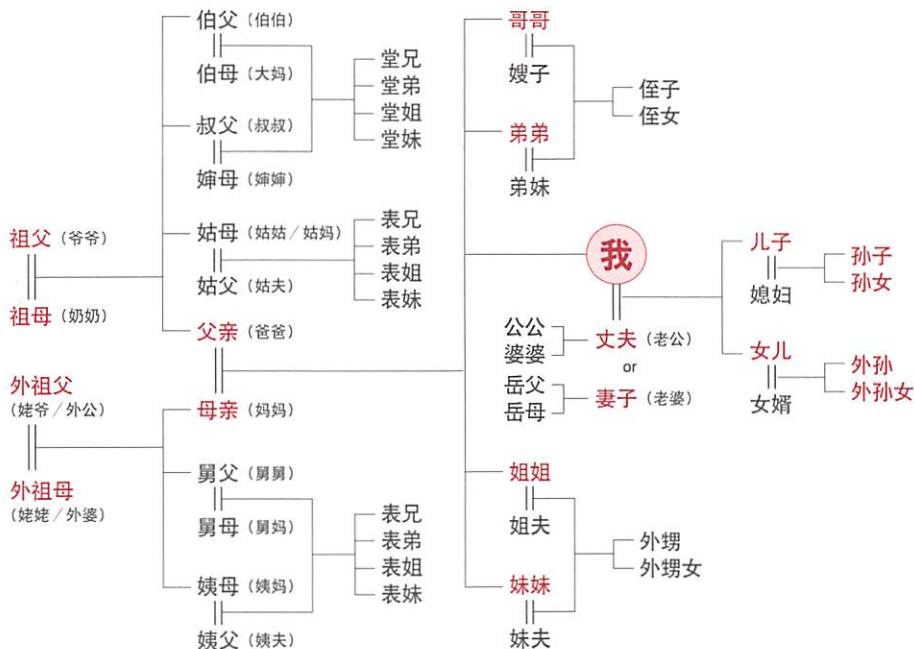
伯父（伯伯）
伯母（大妈）
叔父（叔叔）
婶母（婶婶）
堂兄
堂弟
堂姐
堂妹
祖父（爷爷）
祖母（奶奶）
姑母（姑姑／姑妈）
姑父（姑夫）
表兄
表弟
表姐
表妹
父亲（爸爸）
外祖父
（姥爷／外公）
外祖母
（姥姥／外婆）
母亲（妈妈）
舅父（舅舅）
舅母（舅妈）
姨母（姨妈）
姨父（姨夫）
表兄
表弟
表姐
表妹
哥哥
嫂子
弟弟
弟妹
侄子
侄女
我
公公
婆婆
丈夫（老公）
or
岳父
岳母
妻子（老婆）
儿子
媳妇
孙子
孙女
女儿
女婿
外孙
外孙女
姐姐
姐夫
妹妹
妹夫
外甥
外甥女